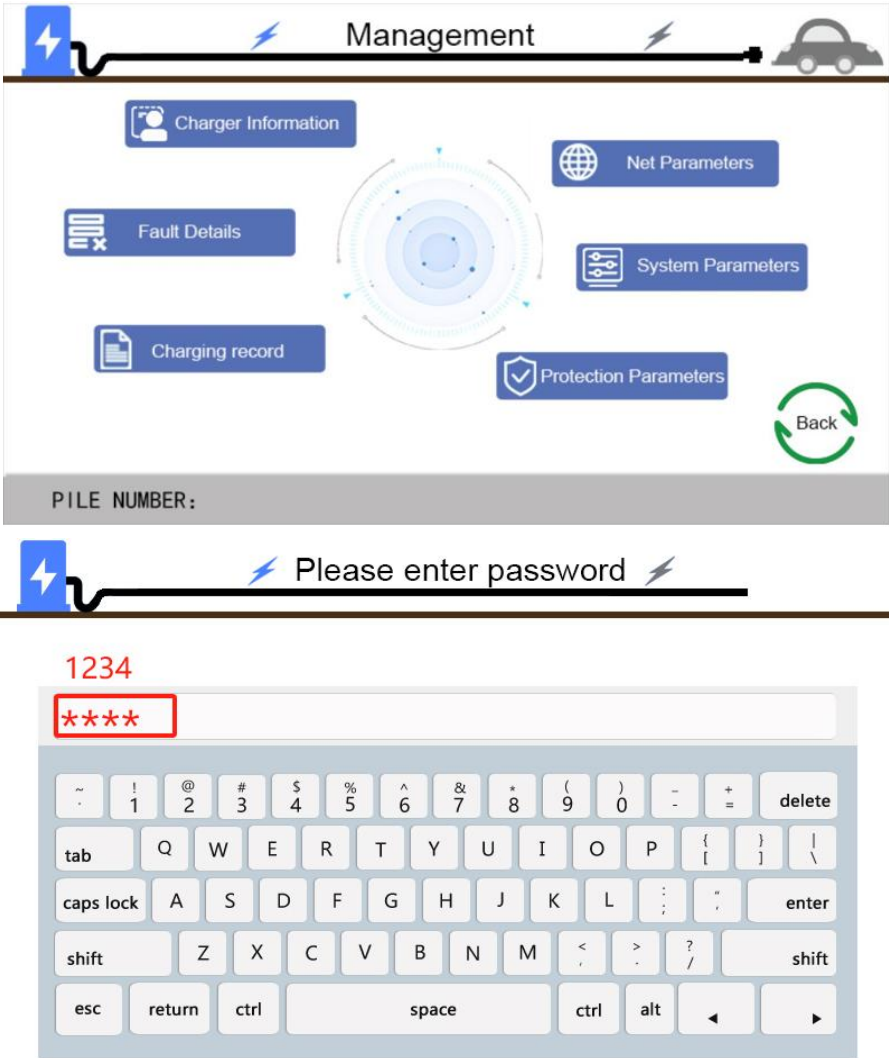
Management

Charger Information

Net Parameters

Fault Details

System Parameters

Charging record

Protection Parameters

Back

PILE NUMBER:

Please enter password

1234

****

~ ` ! 1 @ 2 # 3 $ 4 % 5 ^ 6 & 7 * 8 ( 9 ) 0 _ - + = delete

tab Q W E R T Y U I O P { [ } ] | \

caps lock A S D F G H J K L : ; " ' enter

shift Z X C V B N M < , > . ? / shift

esc return ctrl space ctrl alt ◄ ►